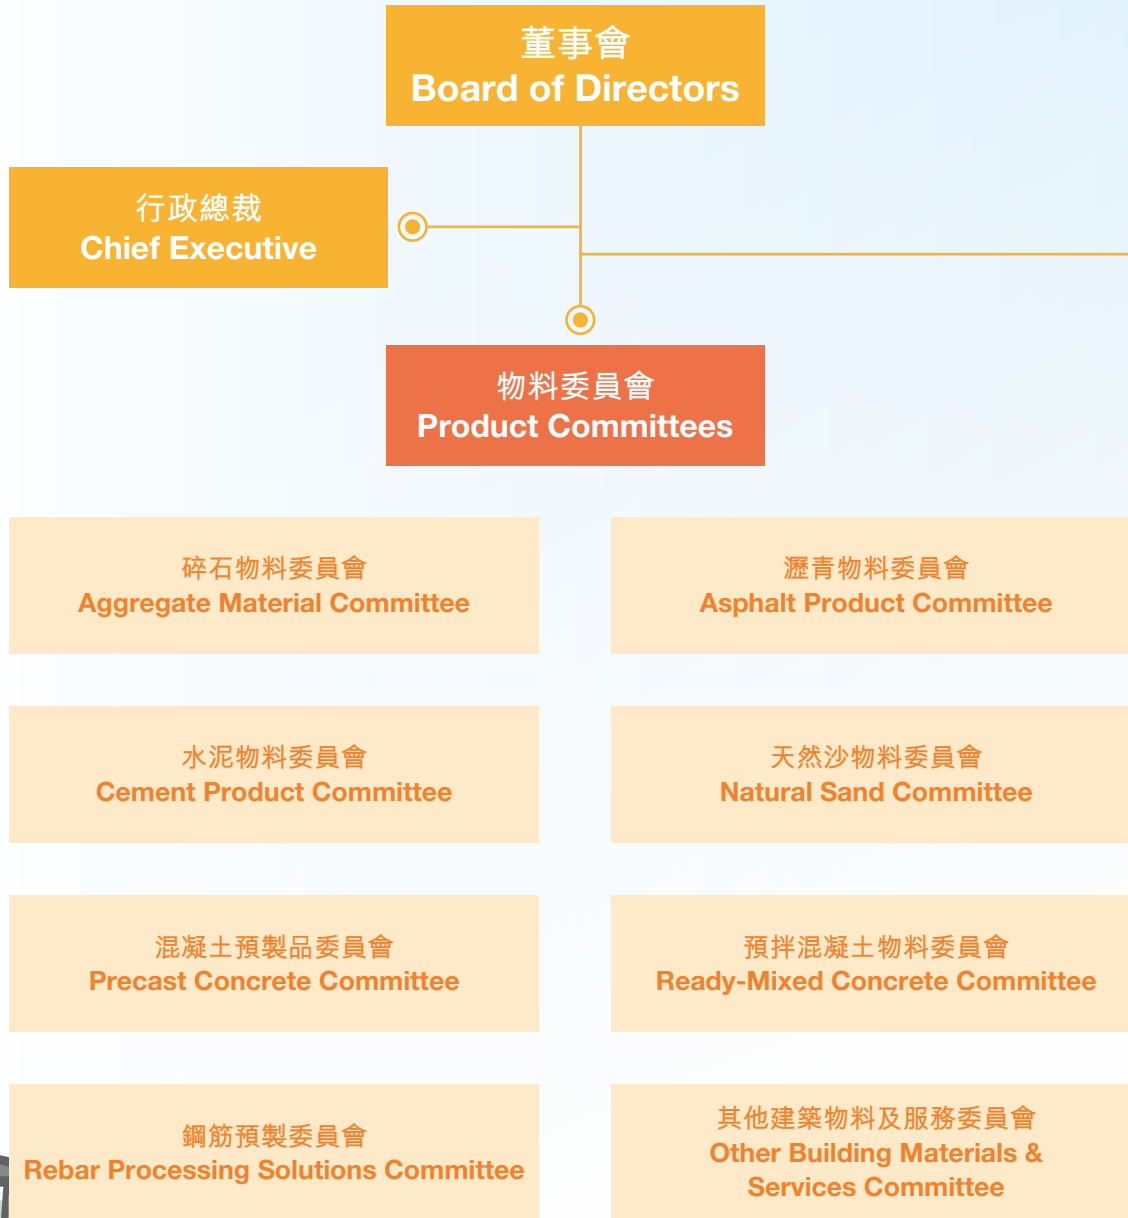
董事會
Board of Directors

行政總裁
Chief Executive

物料委員會
Product Committees

碎石物料委員會
Aggregate Material Committee

瀝青物料委員會
Asphalt Product Committee

水泥物料委員會
Cement Product Committee

天然沙物料委員會
Natural Sand Committee

混凝土預製品委員會
Precast Concrete Committee

預拌混凝土物料委員會
Ready-Mixed Concrete Committee

鋼筋預製委員會
Rebar Processing Solutions Committee

其他建築物料及服務委員會
Other Building Materials & Services Committee